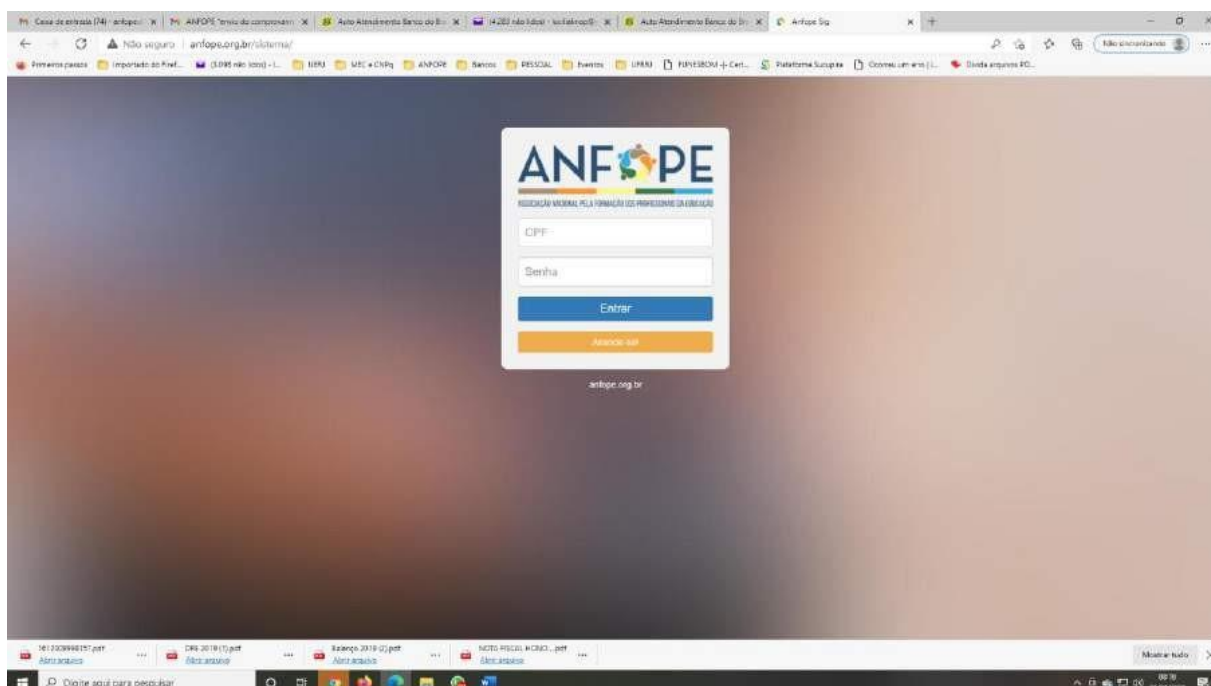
Caixa de entrada (74) - anfope | ANFOPE "envio do comprovant | Auto Atendimento Banco do B | (4.280 não lidos) - | Auto Atendimento Banco do B | Anfope Sig

Não seguro | anfope.org.br/sistema/

Não sincronizando

Primeiros passos | Importado do Firef... | (3.095 não lidos) - | UERJ | MEC e CNPq | ANFOPE | Bancos | PESSOAL | Eventos | UFRRJ | FUNPESBOM + Cert... | Plataforma Sucupira | Conmeu um erro | Dívida arquivos PD...

ANFOPE

ASSOCIAÇÃO NACIONAL PELA FORMAÇÃO DOS PROFISSIONAIS DA EDUCAÇÃO

CPF

Senha

Entrar

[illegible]

anfope.org.br

1612008998157.pdf Abrir arquivo | DRE 2019 (1).pdf Abrir arquivo | Balanço 2019 (2).pdf Abrir arquivo | NOTA FISCAL HONOR....pdf Abrir arquivo

Mostrar tudo

Digite aqui para pesquisar